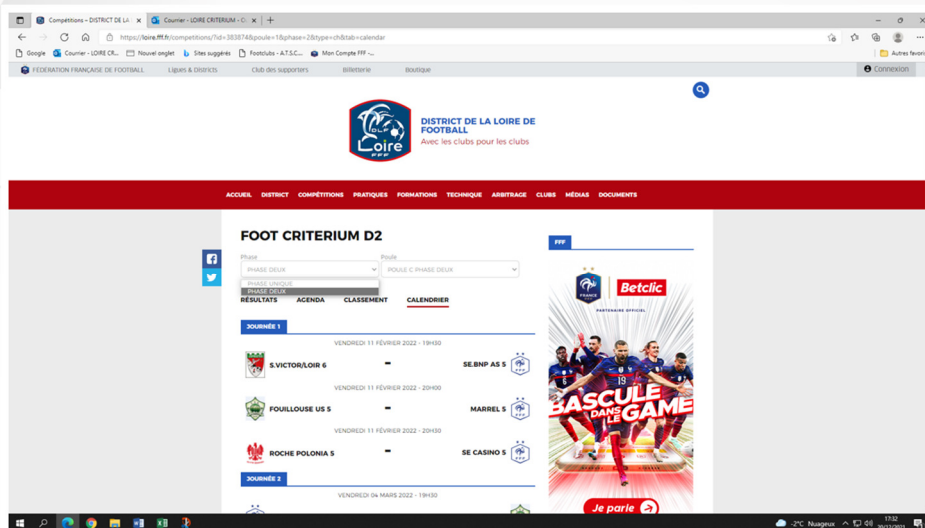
Compétitions – DISTRICT DE LA L ×
Courrier - LOIRE CRITERIUM - C ×
https://loire.fff.fr/competitions/?id=383874&poule=1&phase=2&type=ch&tab=calendar
Google
Courrier - LOIRE CR...
Nouvel onglet
Sites suggérés
Footclubs - A.T.S.C...
Mon Compte FFF -...
Autres favoris
FÉDÉRATION FRANÇAISE DE FOOTBALL
Ligues & Districts
Club des supporters
Billetterie
Boutique
Connexion

DLF Loire FFF
DISTRICT DE LA LOIRE DE FOOTBALL
Avec les clubs pour les clubs

ACCUEIL DISTRICT COMPÉTITIONS PRATIQUES FORMATIONS TECHNIQUE ARBITRAGE CLUBS MÉDIAS DOCUMENTS

FOOT CRITERIUM D2

Phase
PHASE DEUX
PHASE UNIQUE
PHASE DEUX
Poule
POULE C PHASE DEUX

RÉSULTATS AGENDA CLASSEMENT CALENDRIER

JOURNÉE 1

VENDREDI 11 FÉVRIER 2022 - 19H30
S.VICTOR/LOIR 6 - SE.BNP AS 5

VENDREDI 11 FÉVRIER 2022 - 20H00
FOUILLOUSE US 5 - MARREL 5

VENDREDI 11 FÉVRIER 2022 - 20H30
ROCHE POLONIA 5 - SE CASINO 5

JOURNÉE 2

VENDREDI 04 MARS 2022 - 19H30

FFF
FRANCE
Betclic
PARTENAIRE OFFICIEL
19
BASCULE DANS LE GAME
Je parie

-2°C Nuageux
17:32
30/12/2021